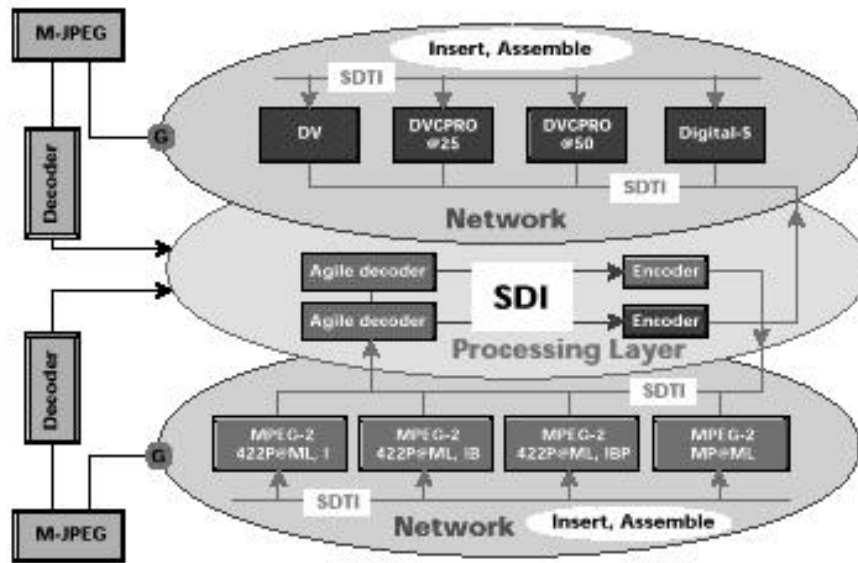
M-JPEG

Insert, Assemble

SDTI

G

DV

DVCPRO @25

DVCPRO @50

Digital-S

Decoder

SDTI

Network

Agile decoder

Encoder

SDI

Agile decoder

Encoder

Processing Layer

Decoder

SDTI

G

MPEG-2 422P@ML, I

MPEG-2 422P@ML, IB

MPEG-2 422P@ML, IBP

MPEG-2 MP@ML

SDTI

M-JPEG

Network

Insert, Assemble